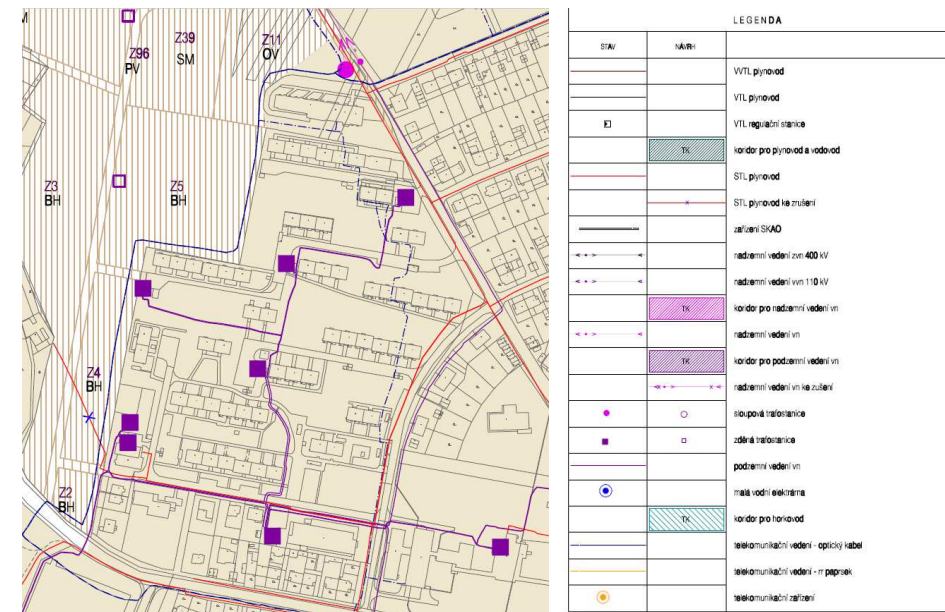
Z96
PV

Z39
SM

Z11
OV

Z3
BH

Z5
BH

Z4
BH

Z2
BH

LEGENDA

| STAV | NÁVRH | |
|---|---|---|
| | | VVTL plynovod |
| | | VTL plynovod |
| | | VTL regulační stanice |
| | TK | koridor pro plynovod a vodovod |
| | | STL plynovod |
| | | STL plynovod ke zrušení |
| | | zařízení SKAO |
| | | nadzemní vedení zvn 400 kV |
| | | nadzemní vedení vvn 110 kV |
| | TK | koridor pro nadzemní vedení vn |
| | | nadzemní vedení vn |
| | TK | koridor pro podzemní vedení vn |
| | | nadzemní vedení vn ke zrušení |
| | | sloupová trafostanice |
| | | zděná trafostanice |
| | | podzemní vedení vn |
| | | malá vodní elektrárna |
| | TK | koridor pro horkovod |
| | | telekomunikační vedení - optický kabel |
| | | telekomunikační vedení - rr paprsek |
| | | telekomunikační zařízení |